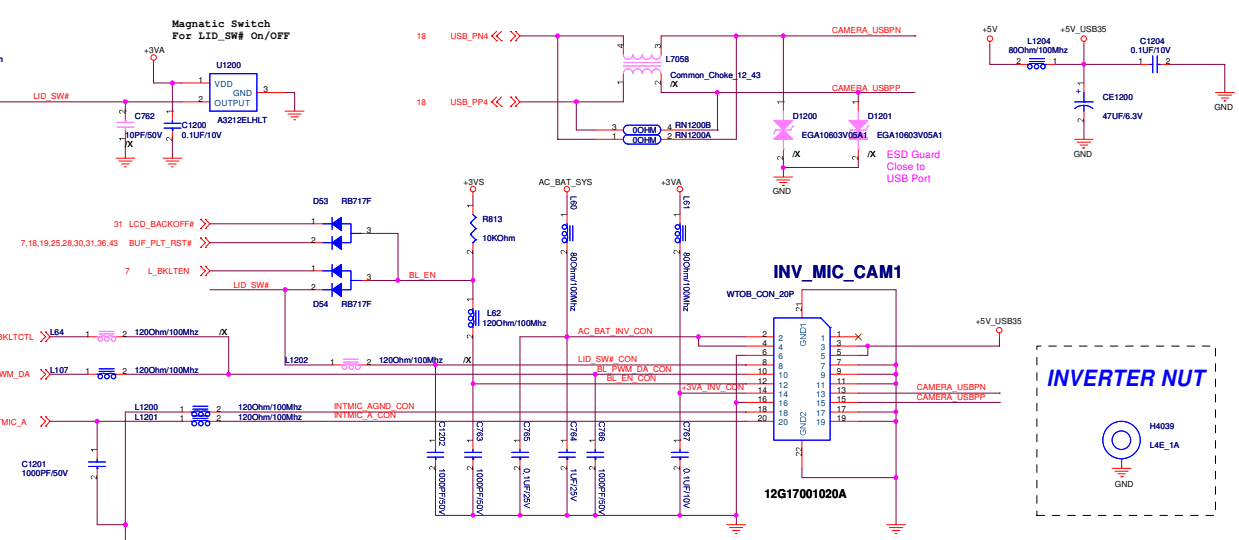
Magnatic Switch
For LID_SW# On/OFF

+3VA
U1200
VDD
GND
OUTPUT
1
2
3
LID_SW#
C762
10PF/50V
/X
C1200
0.1UF/10V
A3212ELHLT

18 USB_PN4
18 USB_PP4
L7058
Common_Choke_12_43
/X
CAMERA_USBPN
CAMERA_USBPP
0OHM RN1200B
0OHM RN1200A
D1200
D1201
EGA10603V05A1
EGA10603V05A1
/X
/X
GND
ESD Guard
Close to
USB Port

+5V
L1204
80Ohm/100Mhz
+5V_USB35
C1204
0.1UF/10V
CE1200
47UF/6.3V
GND
GND

D53 RB717F
31 LCD_BACKOFF#
7,18,19,25,28,30,31,36,43 BUF_PLT_RST#
7 L_BKLTEN
LID_SW#
D54 RB717F
BL_EN
+3VS
R813
10KOhm
L62
120Ohm/100Mhz
AC_BAT_SYS
L60
80Ohm/100Mhz
+3VA
L61
80Ohm/100Mhz

INV_MIC_CAM1
WTOB_CON_20P
BKLTCTL L64 120Ohm/100Mhz /X
PWM_DA L107 120Ohm/100Mhz
L1202 120Ohm/100Mhz /X
AC_BAT_INV_CON
LID_SW#_CON
BL_PWM_DA_CON
BL_EN_CON
+3VA_INV_CON
INTMIC_A L1200 120Ohm/100Mhz INTMIC_AGND_CON
L1201 120Ohm/100Mhz INTMIC_A_CON
C1201
1000PF/50V
C1202 1000PF/50V
C763 1000PF/50V
C765 0.1UF/25V
C764 1UF/25V
C766 1000PF/50V
C767 0.1UF/10V
GND1
GND2
12G17001020A
+5V_USB35
CAMERA_USBPN
CAMERA_USBPP

INVERTER NUT
H4039
L4E_1A
GND